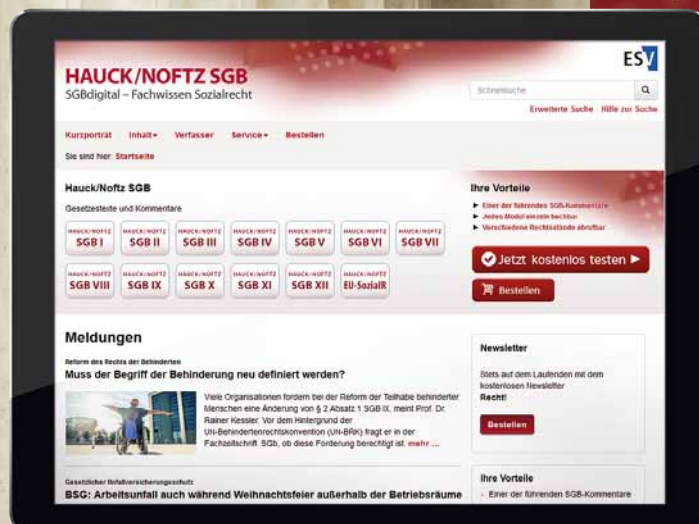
ESV

HAUCK/NOFTZ SGB
SGBdigital – Fachwissen Sozialrecht

Schnellsuche

Erweiterte Suche   Hilfe zur Suche

Kurzporträt   Inhalt▾   Verfasser   Service▾   Bestellen

Sie sind hier: Startseite

Hauck/Noftz SGB

Gesetzestexte und Kommentare

HAUCK/NOFTZ SGB I   HAUCK/NOFTZ SGB II   HAUCK/NOFTZ SGB III   HAUCK/NOFTZ SGB IV   HAUCK/NOFTZ SGB V   HAUCK/NOFTZ SGB VI   HAUCK/NOFTZ SGB VII

HAUCK/NOFTZ SGB VIII   HAUCK/NOFTZ SGB IX   HAUCK/NOFTZ SGB X   HAUCK/NOFTZ SGB XI   HAUCK/NOFTZ SGB XII   HAUCK/NOFTZ EU-SozialR

Ihre Vorteile

► Einer der führenden SGB-Kommentare
► Jedes Modul einzeln buchbar
► Verschiedene Rechtsstände abrufbar

Jetzt kostenlos testen ►

Bestellen

Meldungen

Reform des Rechts der Behinderten

Muss der Begriff der Behinderung neu definiert werden?

Viele Organisationen fordern bei der Reform der Teilhabe behinderter Menschen eine Änderung von § 2 Absatz 1 SGB IX, meint Prof. Dr. Rainer Kessler. Vor dem Hintergrund der UN-Behindertenrechtskonvention (UN-BRK) fragt er in der Fachzeitschrift SGb, ob diese Forderung berechtigt ist. mehr ...

Gesetzlicher Unfallversicherungsschutz

BSG: Arbeitsunfall auch während Weihnachtsfeier außerhalb der Betriebsräume

Newsletter

Stets auf dem Laufenden mit dem kostenlosen Newsletter Recht!

Bestellen

Ihre Vorteile

Einer der führenden SGB-Kommentare